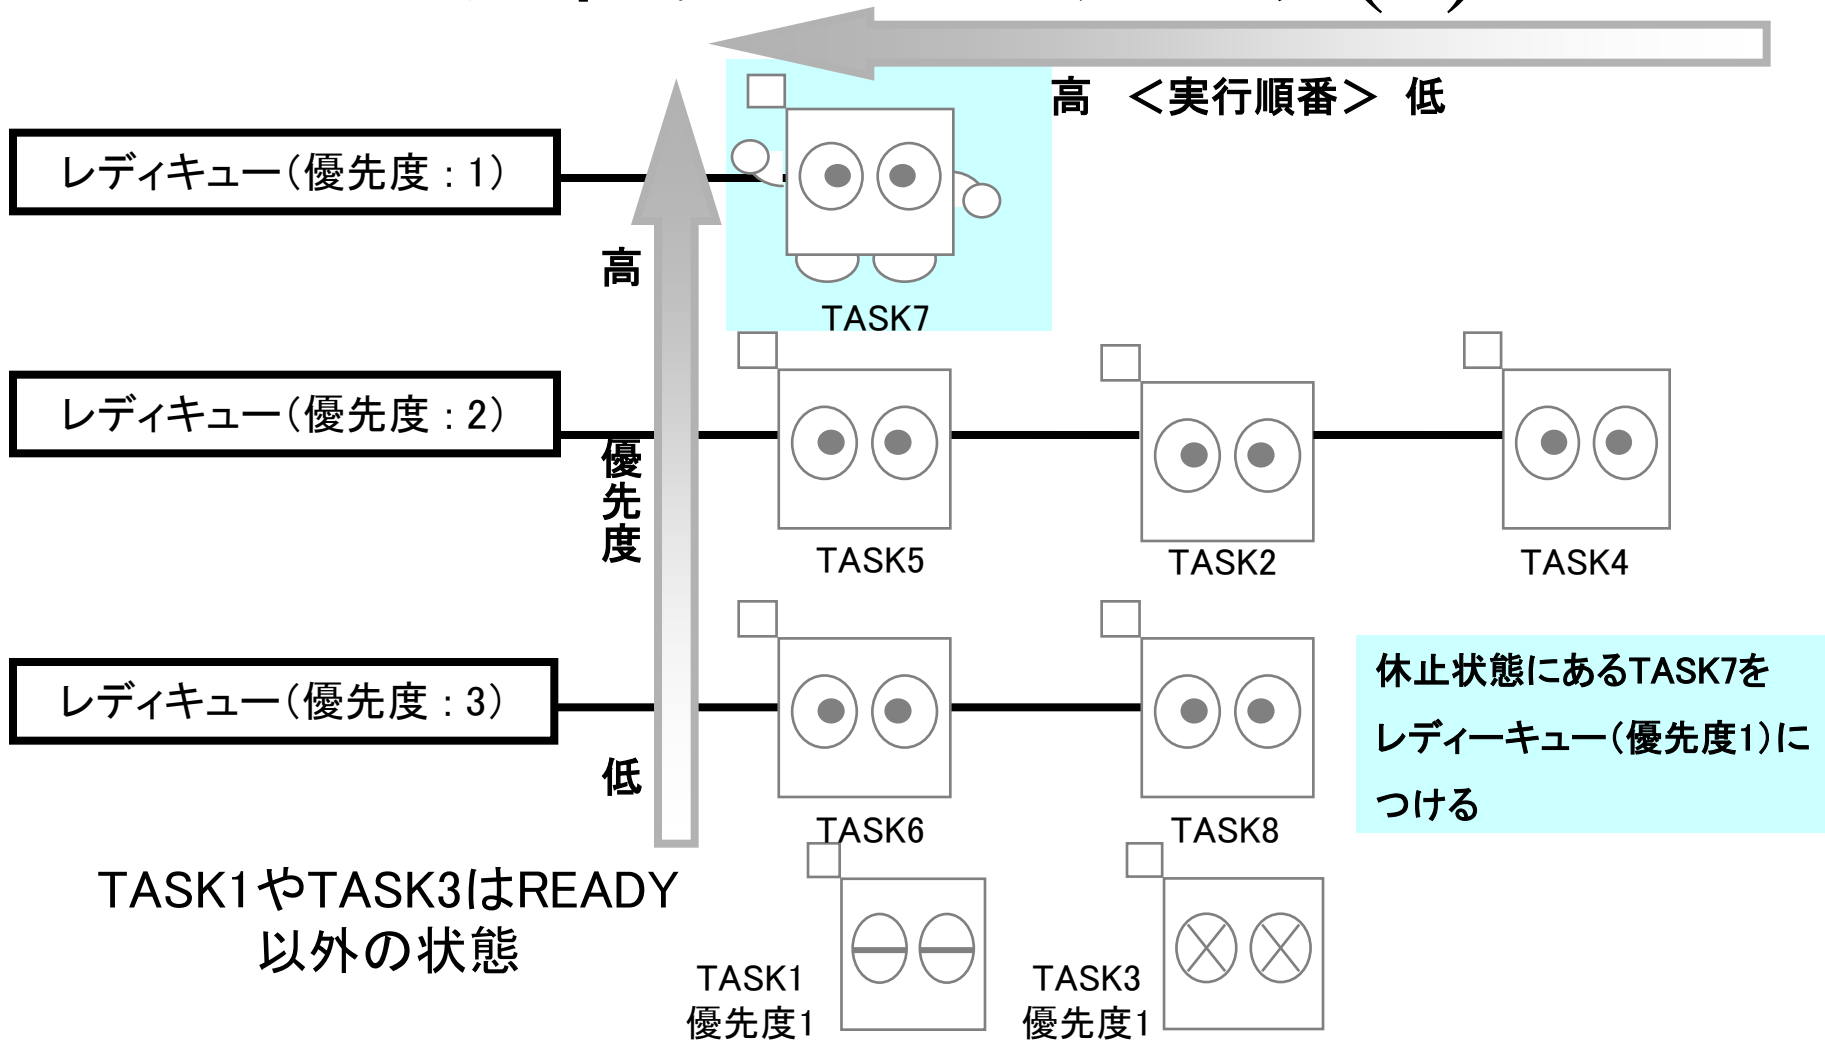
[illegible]

高　<実行順番>　低

レディキュー（優先度：1）

高

TASK7

レディキュー（優先度：2）

優先度

TASK5

TASK2

TASK4

レディキュー（優先度：3）

低

TASK6

TASK8

休止状態にあるTASK7をレディーキュー（優先度1）につける

TASK1やTASK3はREADY以外の状態

TASK1
優先度1

TASK3
優先度1